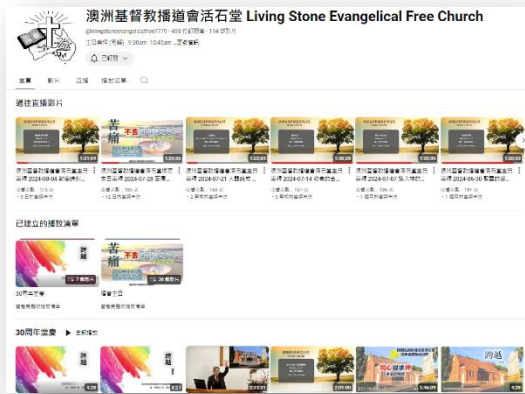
澳洲基督教播道會活石堂 Living Stone Evangelical Free Church

@livingstoneevangelicalfree7779 · 489 位訂閱者 · 134 部影片

主日崇拜 (粵語) 9:30am 10:45am ...更多資訊

已訂閱

首頁　影片　直播　播放清單

過往直播影片

1:21:09　1:20:39　1:22:29　1:30:39　1:30:00　1:30:48

苦難

澳洲基督教播道會活石堂主日崇拜 2024-08-04 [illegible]

澳洲基督教播道會活石堂主日崇拜 2024-07-28 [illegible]

澳洲基督教播道會活石堂主日崇拜 2024-07-21 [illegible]

澳洲基督教播道會活石堂主日崇拜 2024-07-14 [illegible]

澳洲基督教播道會活石堂主日崇拜 2024-07-07 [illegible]

澳洲基督教播道會活石堂主日崇拜 2024-06-30 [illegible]

已建立的播放清單

7 部影片　36 部影片

30周年堂慶

播道主日

30周年堂慶　▶ 全部播放

4:29　4:27　4:29